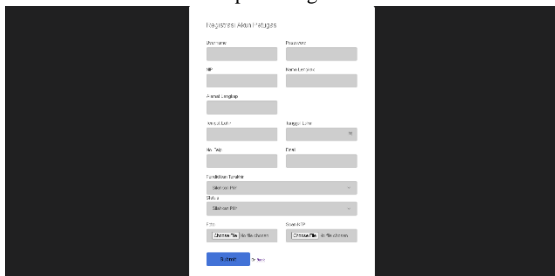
Registrasi Akun Petugas

Username

Password

NIP

Nama Lengkap

Alamat Lengkap

Tempat Lahir

Tanggal Lahir

No. Telp

Email

Pendidikan Terakhir

Silahkan Pilih

Status

Silahkan Pilih

Foto

Choose File No file chosen

Scan KTP

Choose File No file chosen

Submit

Reset